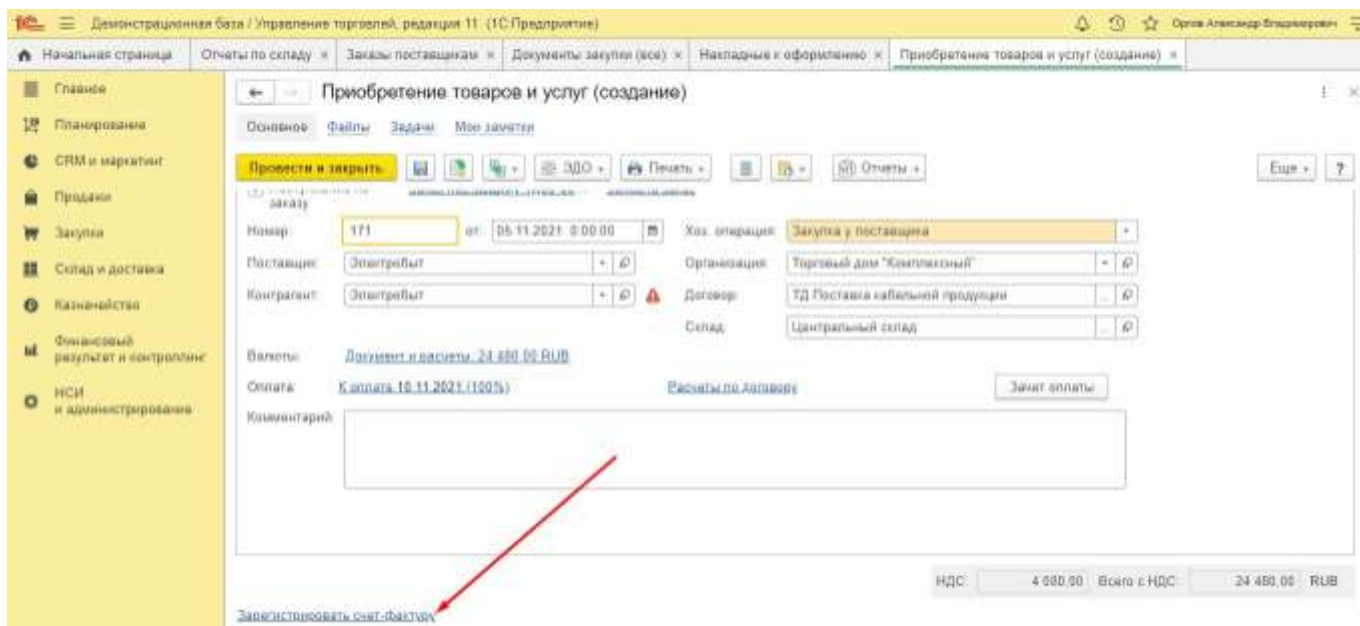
1С Демонстрационная база / Управление торговлей, редакция 11 (1С:Предприятие) Орлов Александр Владимирович

Начальная страница | Отчеты по складу × | Заказы поставщикам × | Документы закупки (все) × | Накладные к оформлению × | Приобретение товаров и услуг (создание) ×

Главное
Планирование
CRM и маркетинг
Продажи
Закупки
Склад и доставка
Казначейство
Финансовый результат и контроллинг
НСИ и администрирование

Приобретение товаров и услуг (создание)

Основное Файлы Задачи Мои заметки

Провести и закрыть | ЭДО | Печать | Отчеты | Еще | ?

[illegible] заказу

Номер: 171 от: 05.11.2021 0:00:00
Хоз. операция: Закупка у поставщика
Поставщик: Электросбыт
Организация: Торговый дом "Комплексный"
Контрагент: Электросбыт
Договор: ТД Поставка кабельной продукции
Склад: Центральный склад
Валюта: Документ и расчеты: 24 480,00 RUB
Оплата: К оплате 10.11.2021 (100%)
Расчеты по договору
Зачет оплаты
Комментарий:

НДС: 4 080,00 Всего с НДС: 24 480,00 RUB

Зарегистрировать счет-фактуру